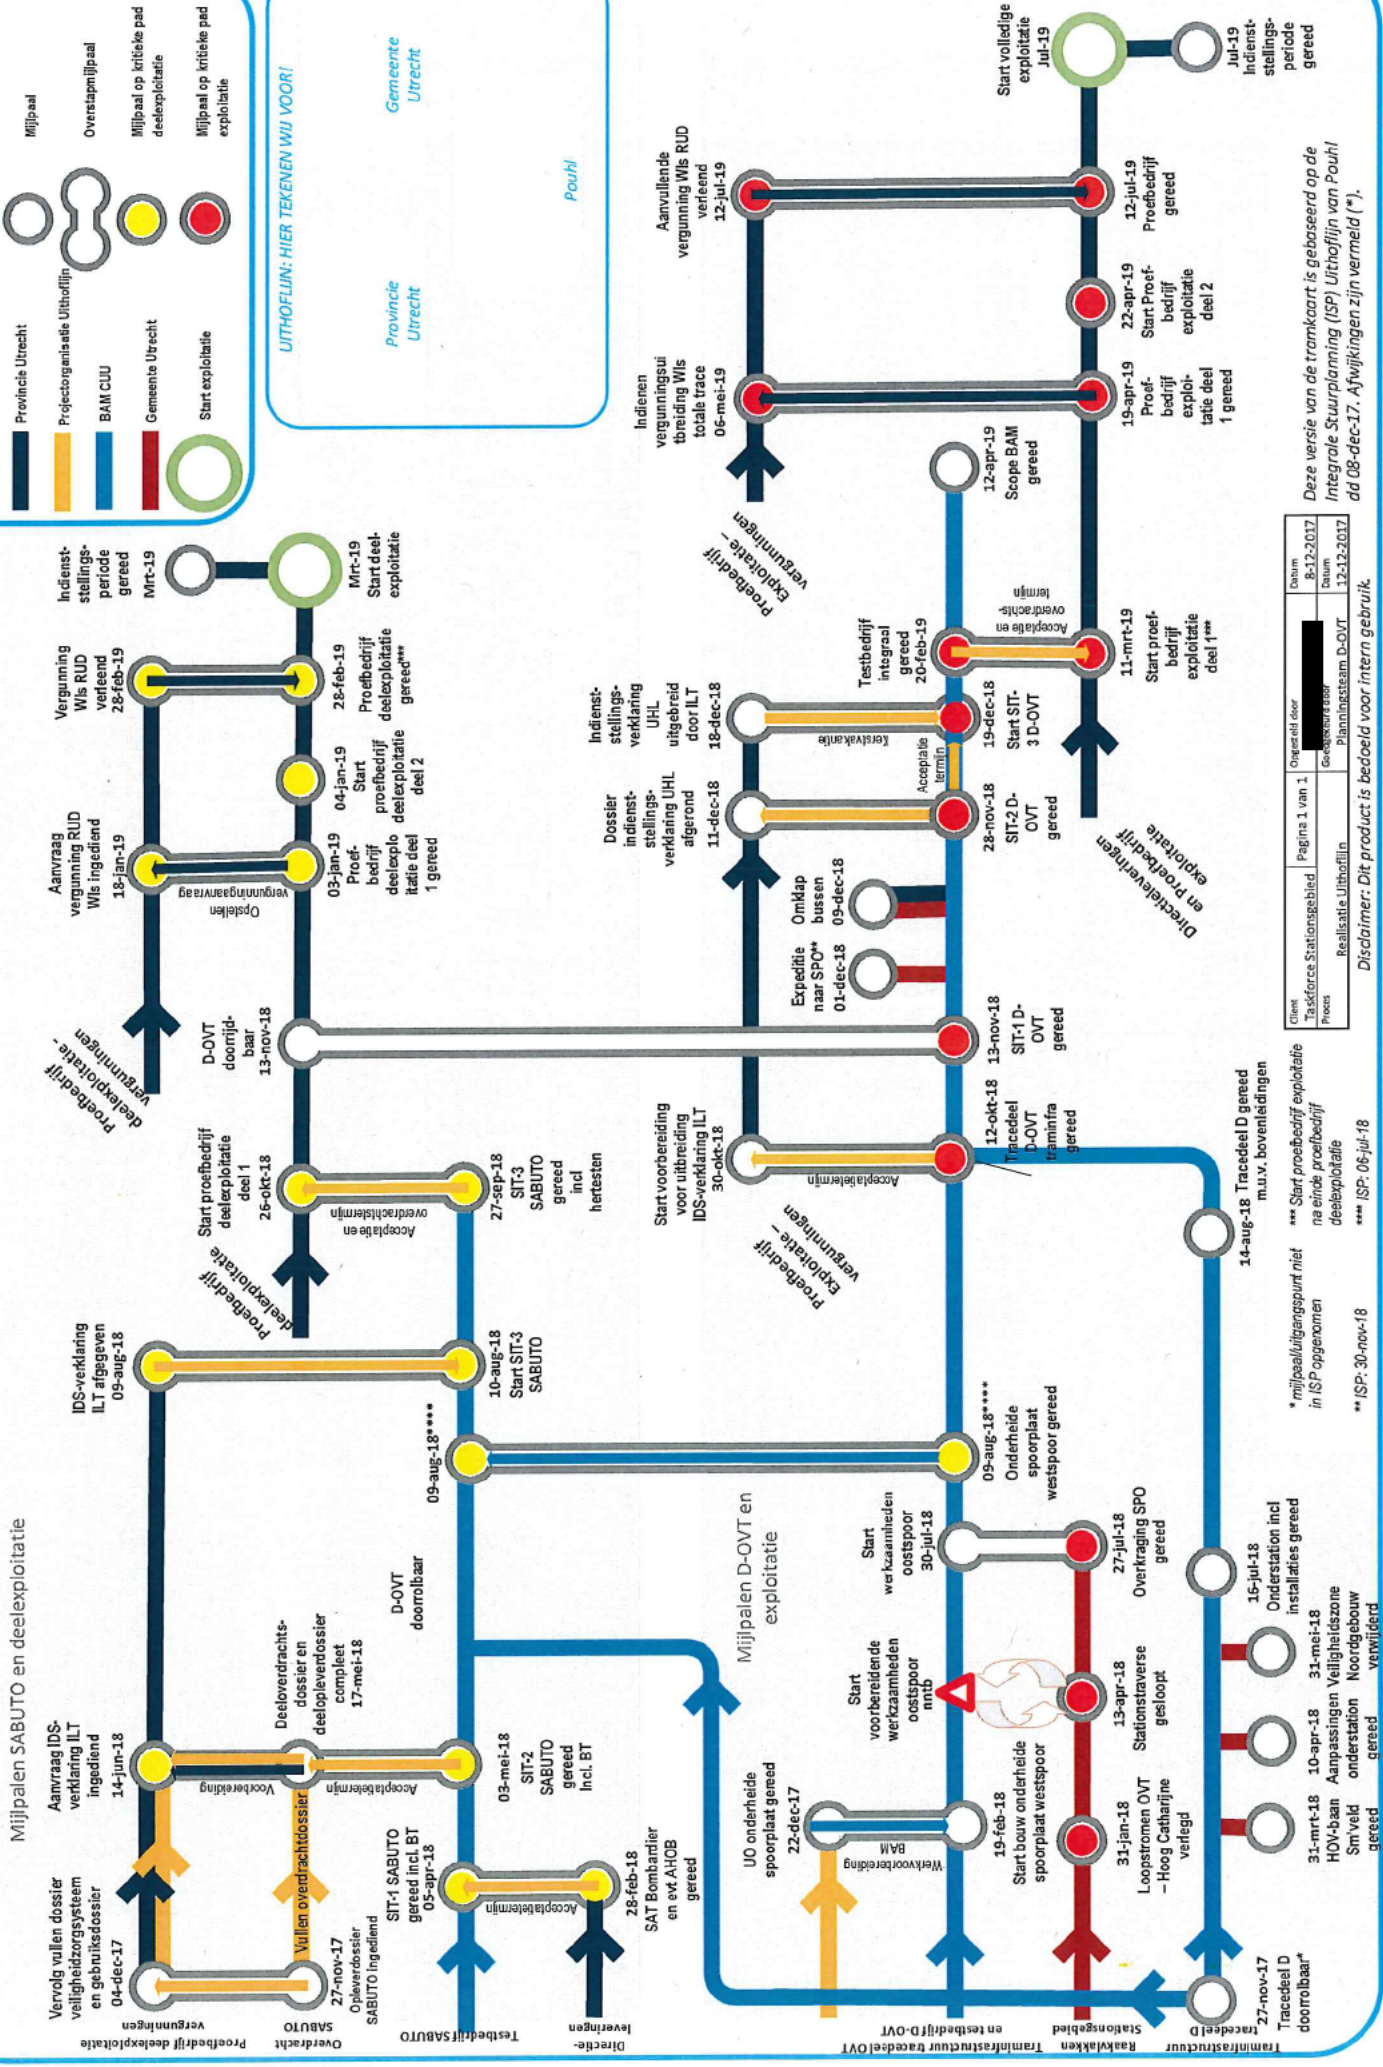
Mijlpalen SABUTO en deelexploitatie

Provincie Utrecht
Projectorganisatie Uithoflijn
BAM CUU
Gemeente Utrecht
Start exploitatie

Mijlpaal
Overstapmijlpaal
Mijlpaal op kritieke pad deelexploitatie
Mijlpaal op kritieke pad exploitatie

UITHOFLIJN: HIER TEKENEN WIJ VOOR!
Provincie Utrecht
Gemeente Utrecht
Pouhl

Proefbedrijf deelexploitatie vergunningen
Overdracht SABUTO
Testbedrijf SABUTO
Directie-leveringen

Vervolg vullen dossier veiligheidszorgsysteem en gebruiksdossier 04-dec-17
27-nov-17 Opleverdossier SABUTO ingediend
Vullen overdrachtdossier
Voorbereiding
Aanvraag IDS-verklaring ILT ingediend 14-jun-18
Deeloverdrachtsdossier en deelopleverdossier compleet 17-mei-18
Acceptatietermijn
SIT-1 SABUTO gereed incl. BT 05-apr-18
Acceptatietermijn
28-feb-18 SAT Bombardier en evt AHOB gereed
03-mei-18 SIT-2 SABUTO gereed incl. BT
D-OVT doorrolbaar
IDS-verklaring ILT afgegeven 09-aug-18
09-aug-18****
10-aug-18 Start SIT-3 SABUTO
Proefbedrijf deelexploitatie
Start proefbedrijf deelexploitatie deel 1 26-okt-18
Acceptatie en overdrachtstermijn
27-sep-18 SIT-3 SABUTO gereed incl hertesten
Proefbedrijf deelexploitatie - vergunningen
D-OVT doorrijdbaar 13-nov-18
Opstellen vergunningaanvraag
Aanvraag vergunning RUD Wls ingediend 18-jan-19
03-jan-19 Proefbedrijf deelexploitatie deel 1 gereed
04-jan-19 Start proefbedrijf deelexploitatie deel 2
Vergunning Wls RUD verleend 28-feb-19
28-feb-19 Proefbedrijf deelexploitatie gereed***
Indienststellingsperiode gereed Mrt-19
Mrt-19 Start deelexploitatie

Mijlpalen D-OVT en exploitatie
Tramlnfrastructuur tracedeel OVT en testbedrijf D-OVT
Raaklakken Stationsgebied
Tramlnfrastructuur tracedeel D

UO onderheide spoorplaat gereed 22-dec-17
Werkvoorbereiding BAM
19-feb-18 Start bouw onderheide spoorplaat westspoor
31-jan-18 Loopstromen OVT – Hoog Catharijne verlegd
Start voorbereidende werkzaamheden oostspoor nntb
13-apr-18 Stationstraverse gesloopt
Start werkzaamheden oostspoor 30-jul-18
27-jul-18 Overkraging SPO gereed
09-aug-18**** Onderheide spoorplaat westspoor gereed
27-nov-17 Tracedeel D doorrolbaar*
31-mrt-18 HOV-baan Sm'veld gereed
10-apr-18 Aanpassingen onderstation gereed
31-mei-18 Veiligheidszone Noordgebouw verwijderd
16-jul-18 Onderstation incl installaties gereed
14-aug-18 Tracedeel D gereed m.u.v. bovenleidingen
Proefbedrijf Exploitatie - vergunningen
Start voorbereiding voor uitbreiding IDS-verklaring ILT 30-okt-18
Acceptatietermijn
12-okt-18 Tracedeel D-OVT traminfra gereed
13-nov-18 SIT-1 D-OVT gereed
Expeditie naar SPO** 01-dec-18
Omklap bussen 09-dec-18
Dossier indienststellingsverklaring UHL afgerond 11-dec-18
28-nov-18 SIT-2 D-OVT gereed
Acceptatie termijn
Kerstvakantie
Indienststellingsverklaring UHL uitgebreid door ILT 18-dec-18
19-dec-18 Start SIT-3 D-OVT
Testbedrijf integraal gereed 20-feb-19
Acceptatie en overdrachtstermijn
Directieleveringen en Proefbedrijf exploitatie
11-mrt-19 Start proefbedrijf exploitatie deel 1***
Proefbedrijf Exploitatie - vergunningen
12-apr-19 Scope BAM gereed
Indienen vergunningsuitbreiding Wls totale trace 06-mei-19
19-apr-19 Proefbedrijf exploitatie deel 1 gereed
22-apr-19 Start Proefbedrijf exploitatie deel 2
Aanvullende vergunning Wls RUD verleend 12-jul-19
12-jul-19 Proefbedrijf gereed
Start volledige exploitatie Jul-19
Jul-19 Indienststellingsperiode gereed

| Client | Taskforce Stationsgebied | Pagina 1 van 1 | Opgesteld door | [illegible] | Datum 8-12-2017 |
|---|---|---|---|---|---|
| Proces | Realisatie Uithoflijn | | Goedgekeurd door | Planningsteam D-OVT | Datum 12-12-2017 |

Deze versie van de tramkaart is gebaseerd op de Integrale Sturplanning (ISP) Uithoflijn van Pouhl dd 08-dec-17. Afwijkingen zijn vermeld (*).
Disclaimer: Dit product is bedoeld voor intern gebruik.

* mijlpaal/uitgangspunt niet in ISP opgenomen
** ISP: 30-nov-18
*** Start proefbedrijf exploitatie na einde proefbedrijf deelexploitatie
**** ISP: 06-jul-18